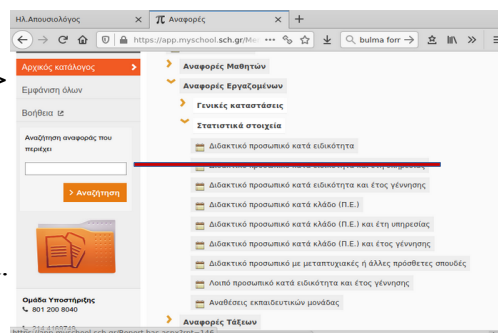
Ηλ.Απουσιολόγος × π Αναφορές × +

https://app.myschool.sch.gr/Me··· bulma form

Αρχικός κατάλογος
Εμφάνιση όλων
Βοήθεια

Αναζήτηση αναφοράς που περιέχει

Αναζήτηση

Ομάδα Υποστήριξης
801 200 8040

Αναφορές Μαθητών
Αναφορές Εργαζομένων
Γενικές καταστάσεις
Στατιστικά στοιχεία
Διδακτικό προσωπικό κατά ειδικότητα
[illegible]
Διδακτικό προσωπικό κατά ειδικότητα και έτος γέννησης
Διδακτικό προσωπικό κατά κλάδο (Π.Ε.)
Διδακτικό προσωπικό κατά κλάδο (Π.Ε.) και έτη υπηρεσίας
Διδακτικό προσωπικό κατά κλάδο (Π.Ε.) και έτος γέννησης
Διδακτικό προσωπικό με μεταπτυχιακές ή άλλες πρόσθετες σπουδές
Λοιπό προσωπικό κατά ειδικότητα και έτος γέννησης
Αναθέσεις εκπαιδευτικών μονάδας
Αναφορές Τάξεων
https://app.myschool.sch.gr/Report.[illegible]